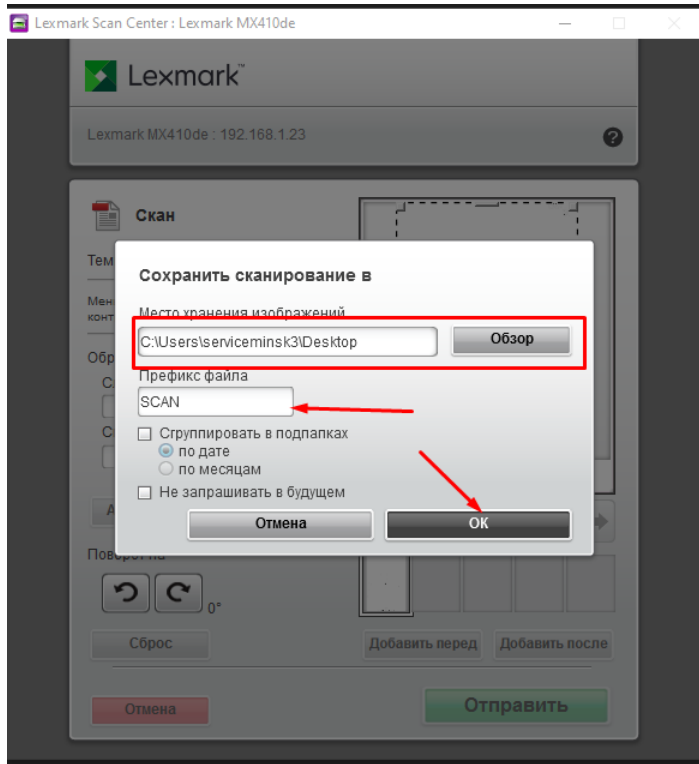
Lexmark Scan Center : Lexmark MX410de

Lexmark

Lexmark MX410de : 192.168.1.23

?

Скан

Тем

Мен
конт

Обр

С

С

А

Поворот на

0°

Сброс

Добавить перед

Добавить после

Отмена

Отправить

Сохранить сканирование в

Место хранения изображений

C:\Users\serviceminsk3\Desktop

Обзор

Префикс файла

SCAN

Сгруппировать в подпапках

по дате

по месяцам

Не запрашивать в будущем

Отмена

ОК